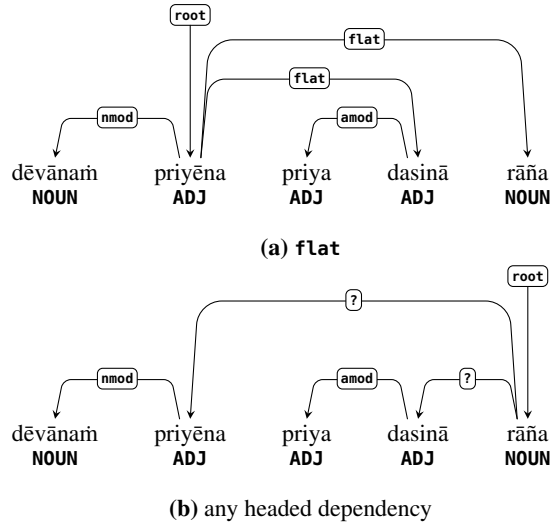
root

flat

flat

nmod

amod

dēvānaṁ NOUN

priyēna ADJ

priya ADJ

dasinā ADJ

rāña NOUN

(a) flat

root

?

nmod

amod

?

dēvānaṁ NOUN

priyēna ADJ

priya ADJ

dasinā ADJ

rāña NOUN

(b) any headed dependency